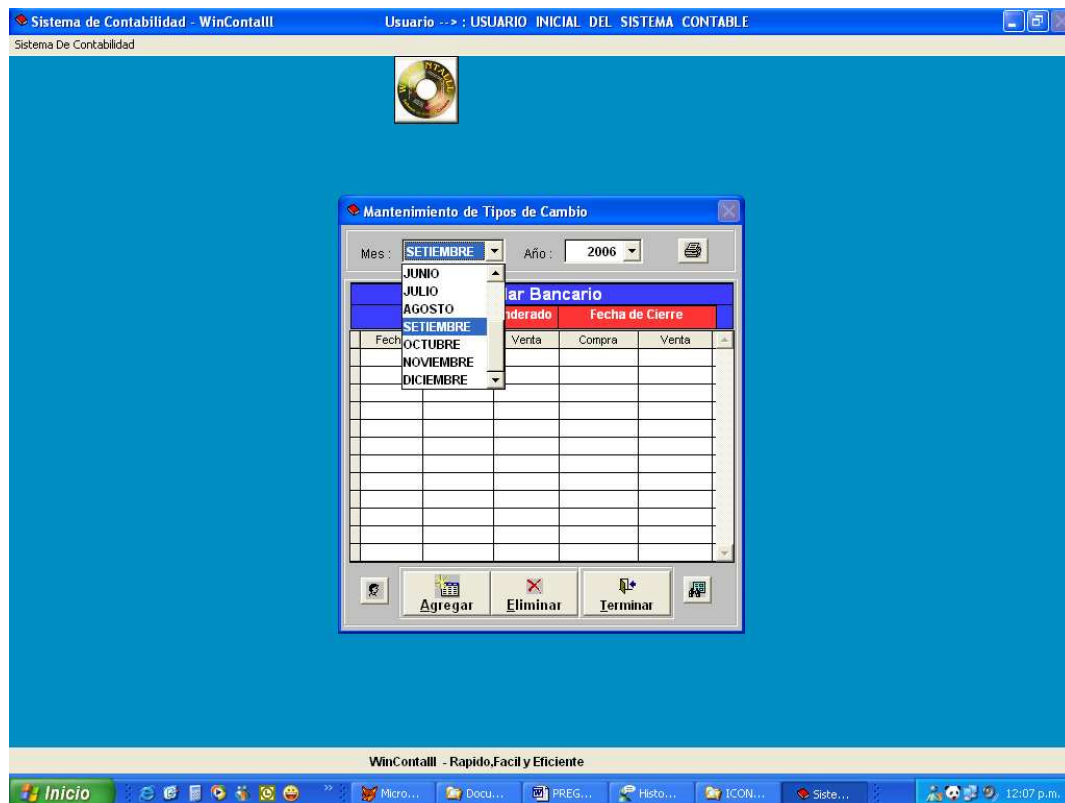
Sistema de Contabilidad - WinContalll Usuario --> : USUARIO INICIAL DEL SISTEMA CONTABLE
Sistema De Contabilidad

Mantenimiento de Tipos de Cambio

Mes : SETIEMBRE Año : 2006

JUNIO
JULIO
AGOSTO
SETIEMBRE
OCTUBRE
NOVIEMBRE
DICIEMBRE

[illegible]lar Bancario
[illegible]nderado Fecha de Cierre
Fech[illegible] Venta Compra Venta

Agregar Eliminar Terminar

WinContalll - Rapido,Facil y Eficiente

Inicio Micro... Docu... PREG... Histo... ICON... Siste... 12:07 p.m.